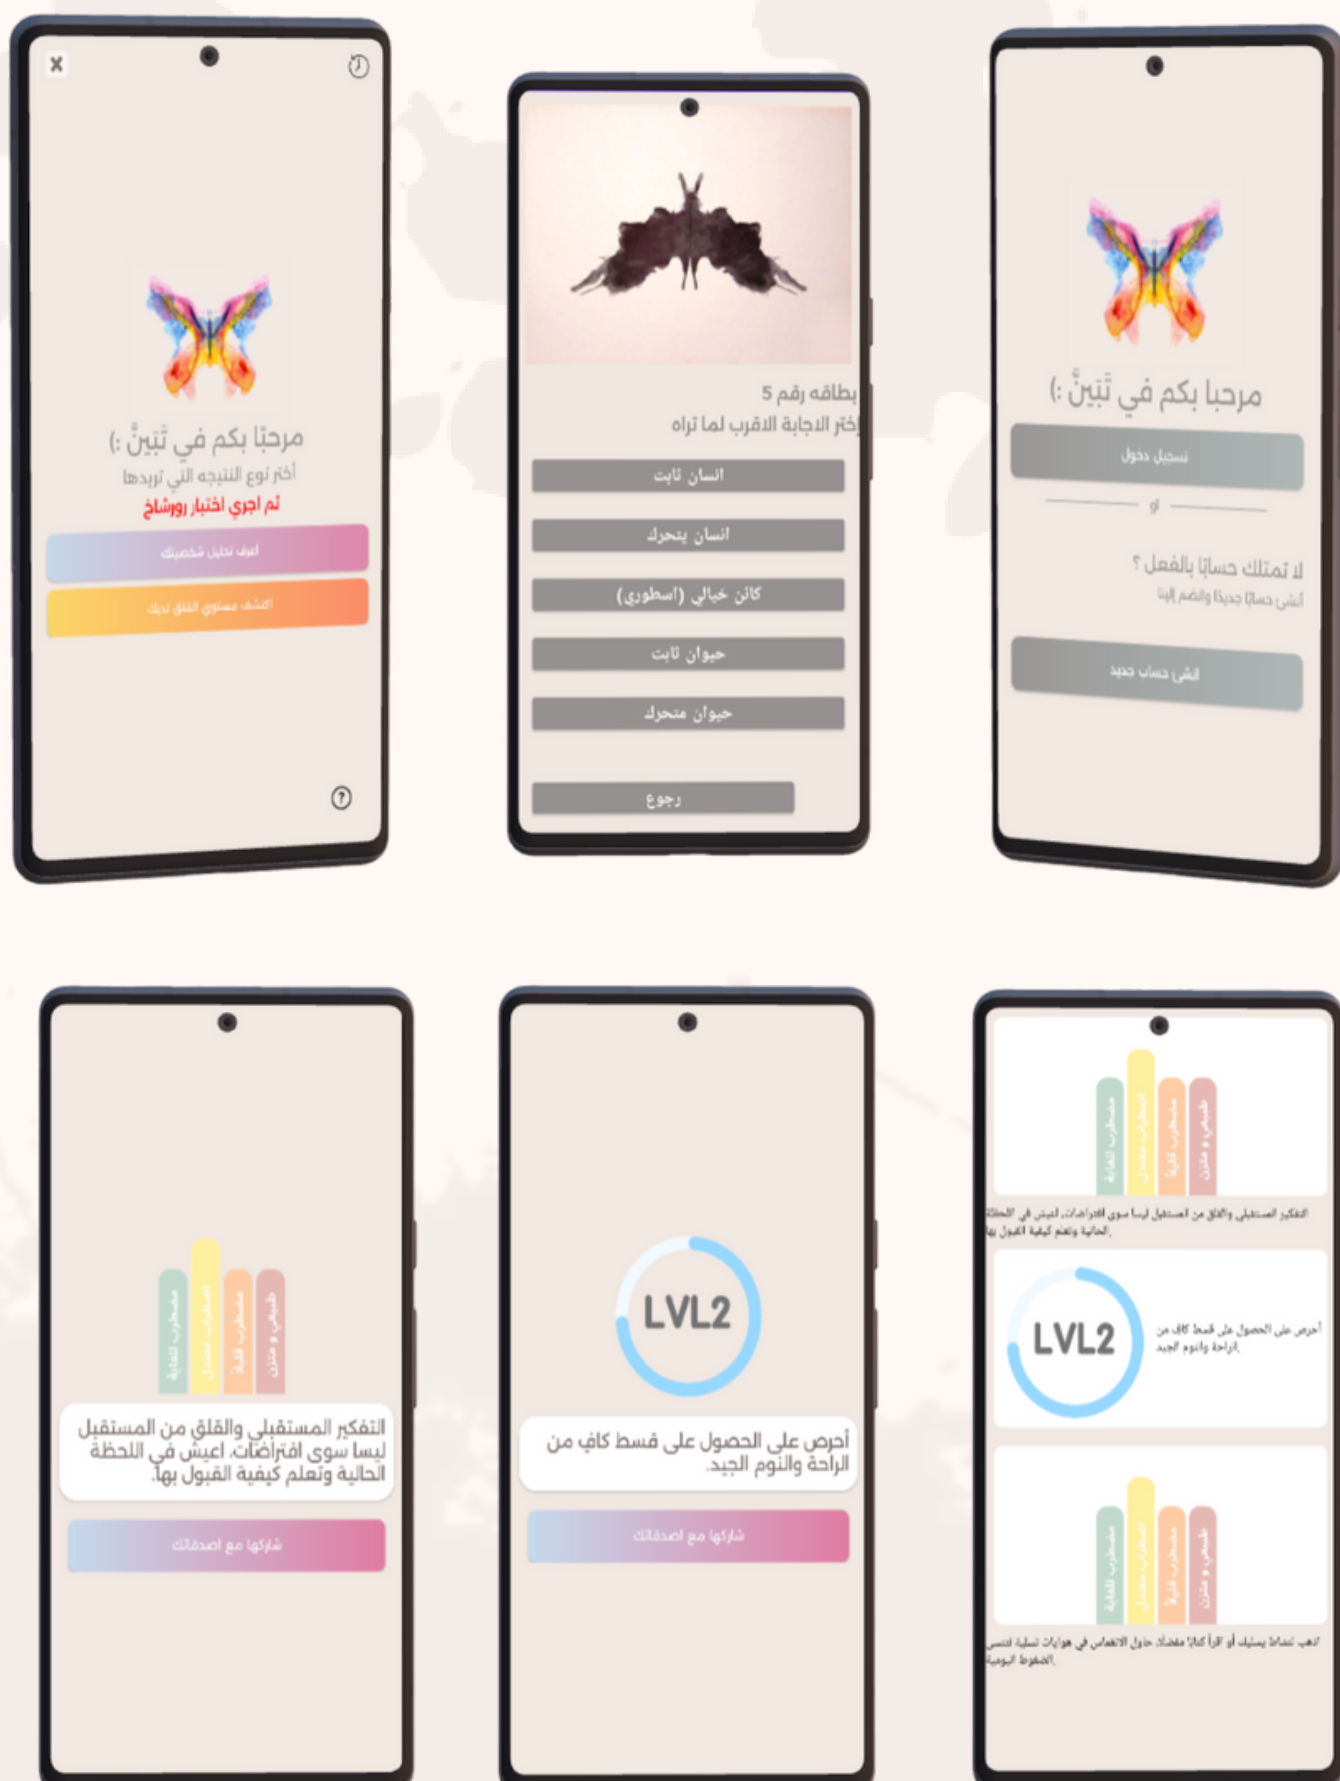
×

مرحبًا بكم في تَبَيَّنْ :)
أختر نوع النتيجه التي تريدها
ثم اجري اختبار روشاخ

اعرف تحليل شخصيتك

اكتشف مستوى القلق لديك

?

بطاقه رقم 5
إختر الاجابة الاقرب لما تراه

انسان ثابت

انسان يتحرك

كائن خيالي (اسطوري)

حيوان ثابت

حيوان متحرك

رجوع

مرحبا بكم في تَبَيَّنْ :)

تسجيل دخول

او

لا تمتلك حسابا بالفعل ؟
أنشئ حسابًا جديدًا وانضم إلينا

انشئ حساب جديد

مضطرب للغاية
اضطراب معتدل
مضطرب قليلا
طبيعي و متزن

التفكير المستقبلي والقلق من المستقبل ليسا سوى افتراضات، اعيش في اللحظة الحالية وتعلم كيفية القبول بها.

شاركها مع اصدقائك

LVL2

أحرص على الحصول على قسط كافٍ من الراحة والنوم الجيد.

شاركها مع اصدقائك

مضطرب للغاية
اضطراب معتدل
مضطرب قليلا
طبيعي و متزن

التفكير المستقبلي والقلق من المستقبل ليسا سوى افتراضات، اعيش في اللحظة الحالية وتعلم كيفية القبول بها.

LVL2

أحرص على الحصول على قسط كاف من الراحة والنوم الجيد.

مضطرب للغاية
اضطراب معتدل
مضطرب قليلا
طبيعي و متزن

اذهب لنشاط يسليك أو اقرأ كتابًا مفضلًا، حاول الانغماس في هوايات تسلية لتنسى الضغوط اليومية.